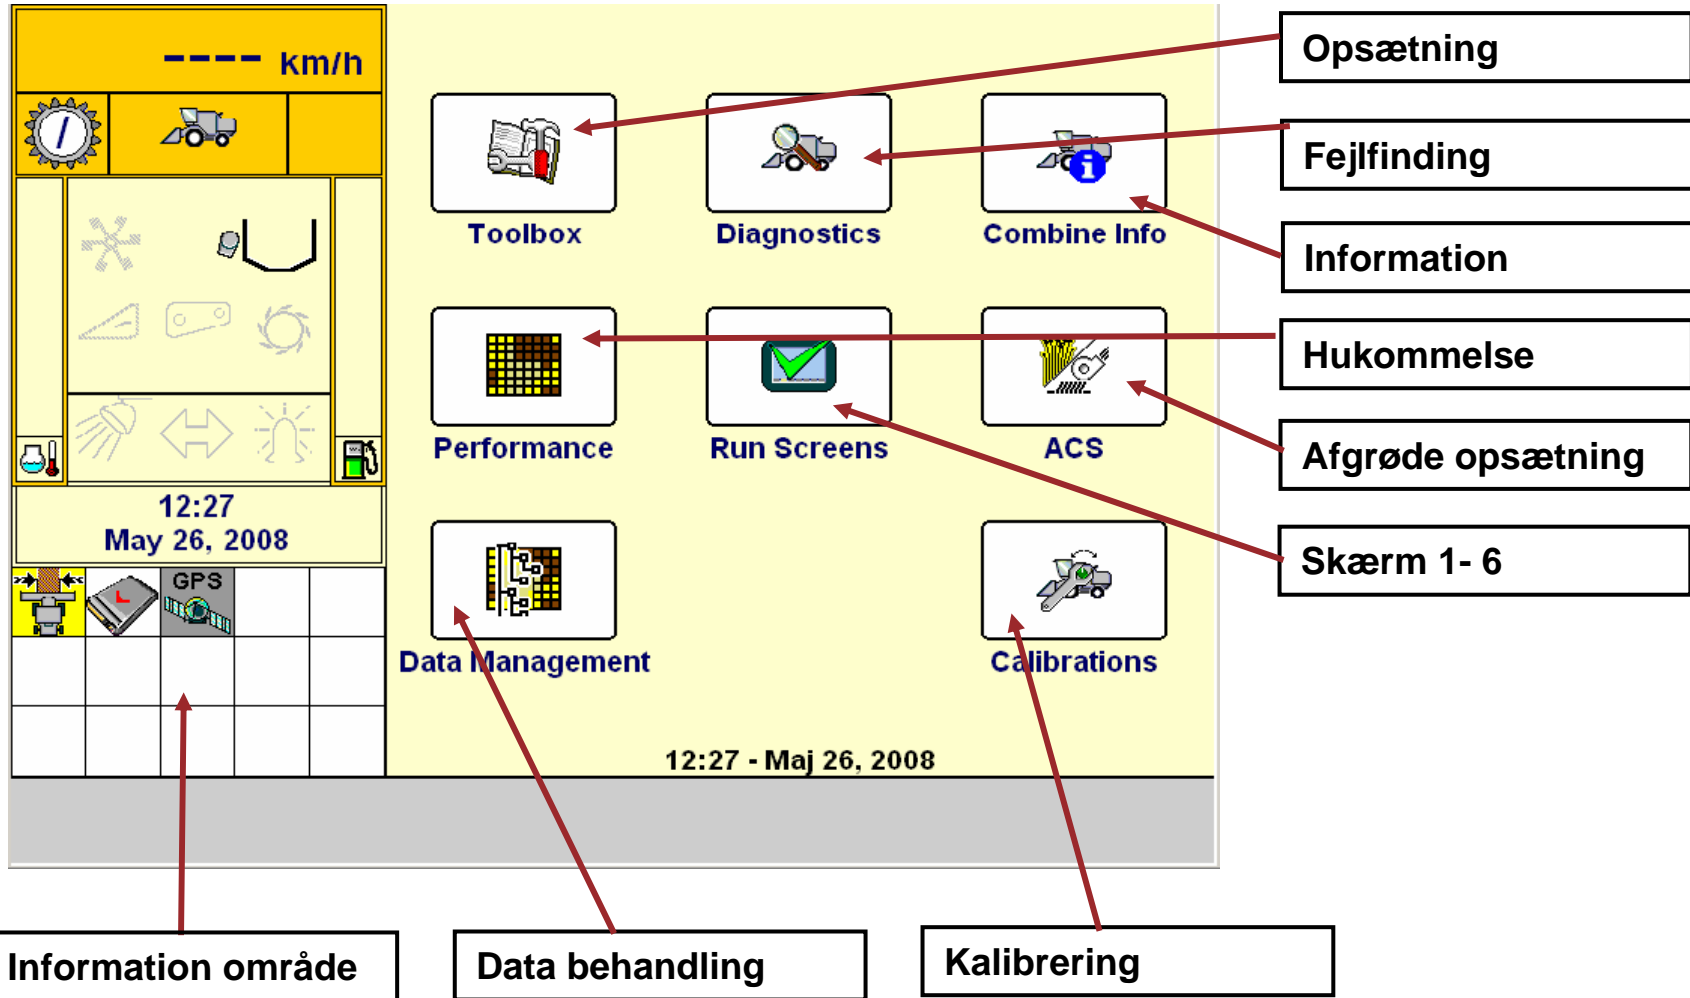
---- km/h

12:27
May 26, 2008

GPS

Toolbox

Diagnostics

Combine Info

Performance

Run Screens

ACS

Data Management

Calibrations

12:27 - Maj 26, 2008

Opsætning

Fejlfinding

Information

Hukommelse

Afgrøde opsætning

Skærm 1- 6

Information område

Data behandling

Kalibrering